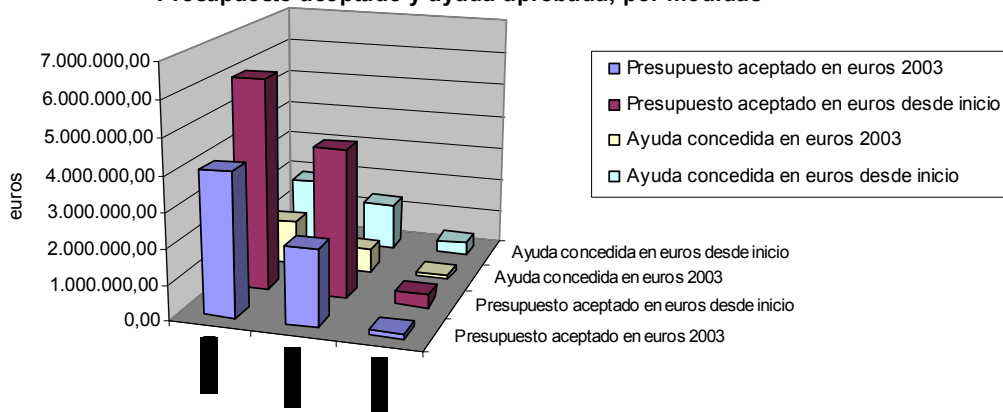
Presupuesto aceptado y ayuda aprobada, por medidas

7.000.000,00
6.000.000,00
5.000.000,00
4.000.000,00
3.000.000,00
2.000.000,00
1.000.000,00
0,00

euros

Presupuesto aceptado en euros 2003
Presupuesto aceptado en euros desde inicio
Ayuda concedida en euros 2003
Ayuda concedida en euros desde inicio

Ayuda concedida en euros desde inicio
Ayuda concedida en euros 2003
Presupuesto aceptado en euros desde inicio
Presupuesto aceptado en euros 2003